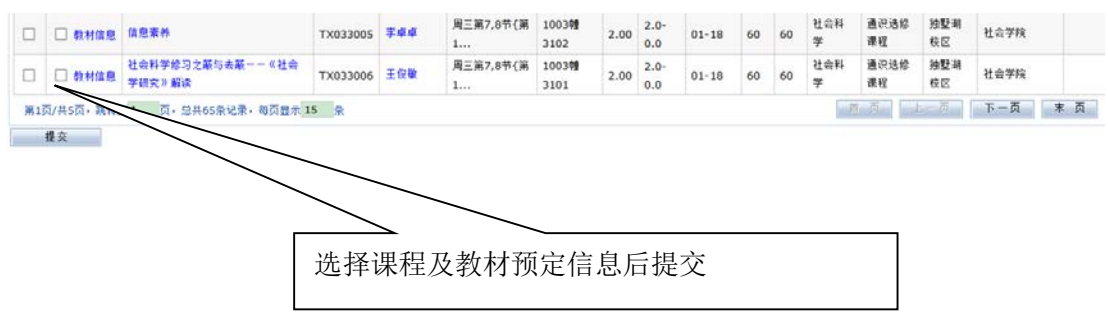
|  | 教材信息 | 信息素养 | TX033005 | 李卓卓 | 周三第7,8节{第1... | 1003楼3102 | 2.00 | 2.0-0.0 | 01-18 | 60 | 60 | 社会科学 | 通识选修课程 | 独墅湖校区 | 社会学院 |
|---|---|---|---|---|---|---|---|---|---|---|---|---|---|---|---|
|  | 教材信息 | 社会科学修习之第与去第——《社会学研究》解读 | TX033006 | 王俊敏 | 周三第7,8节{第1... | 1003楼3101 | 2.00 | 2.0-0.0 | 01-18 | 60 | 60 | 社会科学 | 通识选修课程 | 独墅湖校区 | 社会学院 |

第1页/共5页，跳转 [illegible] 页，总共65条记录，每页显示 15 条

首 页　上一页　下一页　末 页

提交

选择课程及教材预定信息后提交